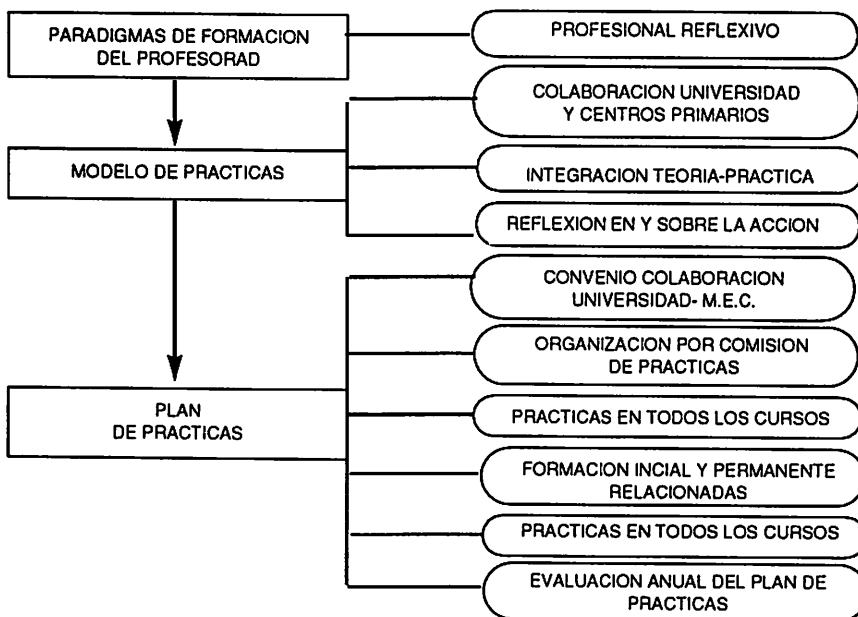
PARADIGMAS DE FORMACION DEL PROFESORAD

PROFESIONAL REFLEXIVO

MODELO DE PRACTICAS

COLABORACION UNIVERSIDAD Y CENTROS PRIMARIOS

INTEGRACION TEORIA-PRACTICA

REFLEXION EN Y SOBRE LA ACCION

PLAN DE PRACTICAS

CONVENIO COLABORACION UNIVERSIDAD- M.E.C.

ORGANIZACION POR COMISION DE PRACTICAS

PRACTICAS EN TODOS LOS CURSOS

FORMACION INCIAL Y PERMANENTE RELACIONADAS

PRACTICAS EN TODOS LOS CURSOS

EVALUACION ANUAL DEL PLAN DE PRACTICAS